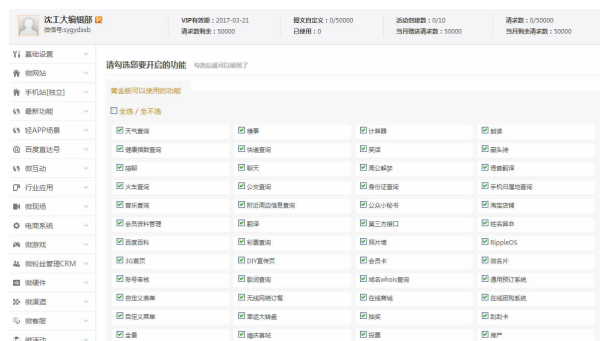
沈工大编辑部
微信号:sygydxxb

VIP有效期：2017-03-21
请求数剩余：50000

图文自定义：0/50000
已使用：0

活动创建数：0/10
当月赠送请求数：50000

请求数：0/50000
当月剩余请求数：50000

基础设置
微网站
手机站[独立]
最新功能
轻APP场景
百度直达号
微互动
行业应用
微现场
电商系统
微游戏
微粉丝管理CRM
微硬件
微渠道
微客服
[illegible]

请勾选您要开启的功能 勾选后即可以使用了

黄金版可以使用的功能

全选 / 全不选

| | | | |
|---|---|---|---|
| 天气查询 | 糗事 | 计算器 | 朗读 |
| 健康指数查询 | 快递查询 | 笑话 | 藏头诗 |
| 陪聊 | 聊天 | 周公解梦 | 语音翻译 |
| 火车查询 | 公交查询 | 身份证查询 | 手机归属地查询 |
| 音乐查询 | 附近周边信息查询 | 公众小秘书 | 淘宝店铺 |
| 会员资料管理 | 翻译 | 第三方接口 | 姓名算命 |
| 百度百科 | 彩票查询 | 照片墙 | RippleOS |
| 3G首页 | DIY宣传页 | 会员卡 | 微喜片 |
| 账号审核 | 歌词查询 | 域名whois查询 | 通用预订系统 |
| 自定义表单 | 无线网络订餐 | 在线商城 | 在线团购系统 |
| 自定义菜单 | 幸运大转盘 | 抽奖 | 刮刮卡 |
| 全景 | 婚庆喜帖 | 投票 | 房产 |